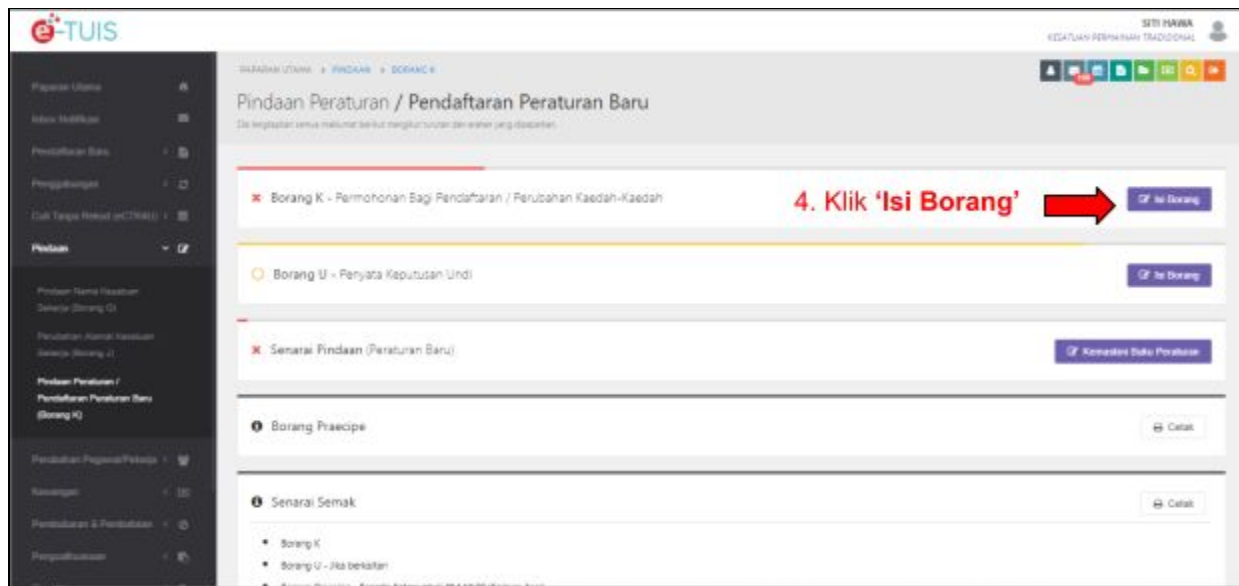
e-TUIS

SITI HAWA
KESATUAN PERMAINAN TRADISIONAL

Paparan Utama
Inbox Notifikasi
Pendaftaran Baru
Penggabungan
Cuti Tanpa Rekod (eCTRAKS)
Pindaan
Pindaan Nama Kesatuan Sekerja (Borang O)
Perubahan Alamat Kesatuan Sekerja (Borang J)
Pindaan Peraturan / Pendaftaran Peraturan Baru (Borang K)
Perubahan Pegawai/Pekerja
Kewangan
Pembubaran & Pembatalan
Pengualkuasaan

PAPARAN UTAMA » PINDAAN » BORANG K

Pindaan Peraturan / Pendaftaran Peraturan Baru
Sila lengkapkan semua maklumat berikut mengikut turutan dan arahan yang diberikan.

× Borang K - Permohonan Bagi Pendaftaran / Perubahan Kaedah-Kaedah
4. Klik 'Isi Borang'
Isi Borang

Borang U - Penyata Keputusan Undi
Isi Borang

× Senarai Pindaan (Peraturan Baru)
Kemaskini Buku Peraturan

Borang Praecipe
Cetak

Senarai Semak
Cetak

• Borang K
• Borang U - Jika berkaitan
• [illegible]